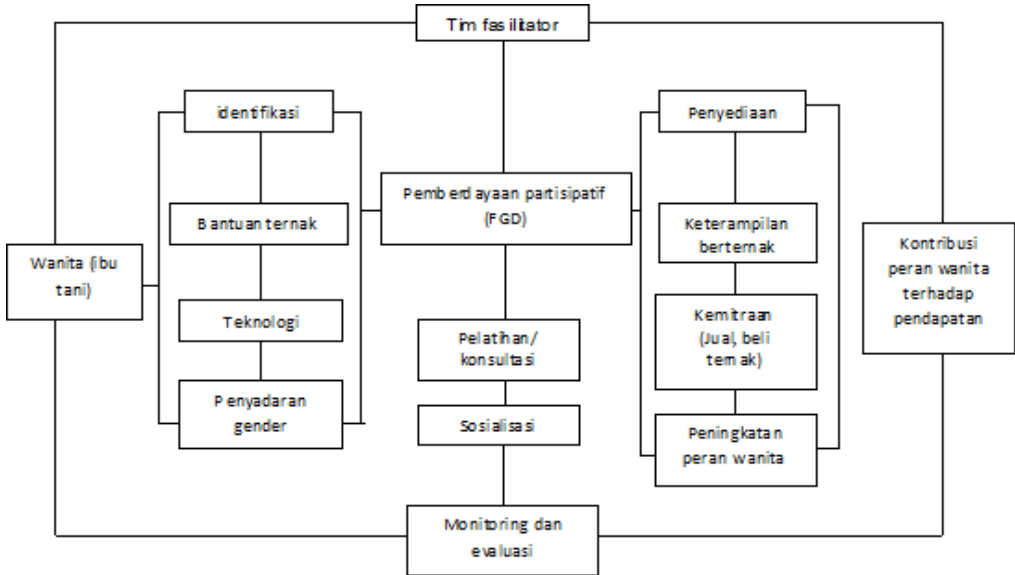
Tim fasilitator

Wanita (ibu tani)

identifikasi

Bantuan ternak

Teknologi

Penyadaran gender

Pemberdayaan partisipatif (FGD)

Pelatihan/ konsultasi

Sosialisasi

Penyediaan

Keterampilan berternak

Kemitraan (Jual, beli ternak)

Peningkatan peran wanita

Kontribusi peran wanita terhadap pendapatan

Monitoring dan evaluasi